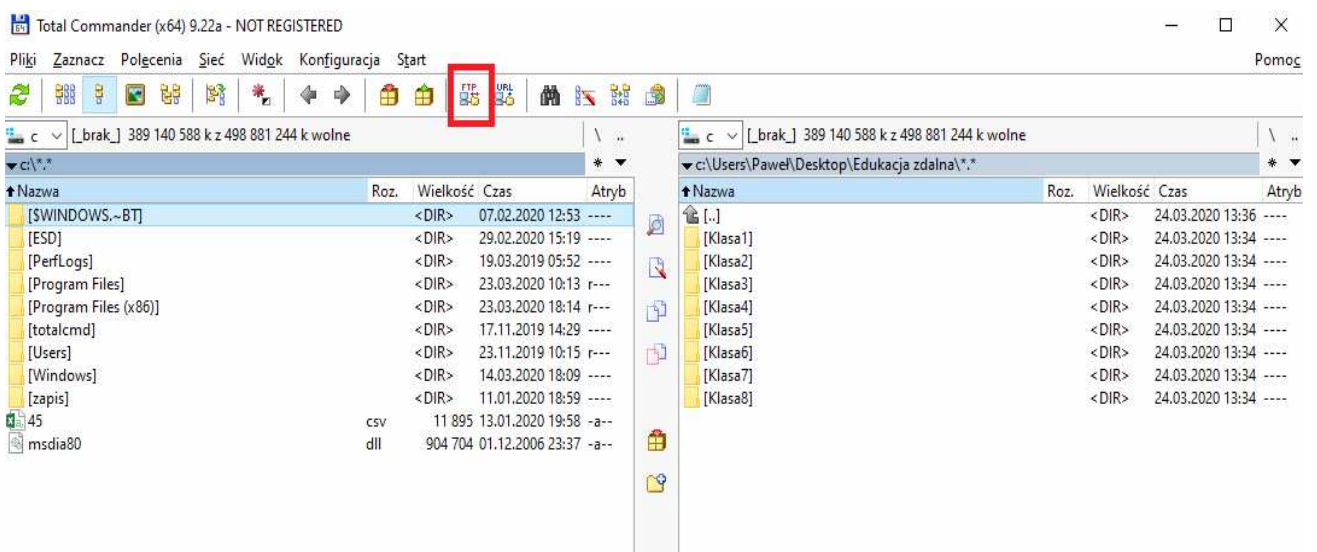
Total Commander (x64) 9.22a - NOT REGISTERED

Pliki Zaznacz Polecenia Sieć Widok Konfiguracja Start Pomoc

FTP URL

c [_brak_] 389 140 588 k z 498 881 244 k wolne \ ..

c:\*.* * ▼

| Nazwa | Roz. | Wielkość | Czas | Atryb |
|---|---|---|---|---|
| [$WINDOWS.~BT] | | <DIR> | 07.02.2020 12:53 | ---- |
| [ESD] | | <DIR> | 29.02.2020 15:19 | ---- |
| [PerfLogs] | | <DIR> | 19.03.2019 05:52 | ---- |
| [Program Files] | | <DIR> | 23.03.2020 10:13 | r--- |
| [Program Files (x86)] | | <DIR> | 23.03.2020 18:14 | r--- |
| [totalcmd] | | <DIR> | 17.11.2019 14:29 | ---- |
| [Users] | | <DIR> | 23.11.2019 10:15 | r--- |
| [Windows] | | <DIR> | 14.03.2020 18:09 | ---- |
| [zapis] | | <DIR> | 11.01.2020 18:59 | ---- |
| 45 | csv | 11 895 | 13.01.2020 19:58 | -a-- |
| msdia80 | dll | 904 704 | 01.12.2006 23:37 | -a-- |

c [_brak_] 389 140 588 k z 498 881 244 k wolne \ ..

c:\Users\Paweł\Desktop\Edukacja zdalna\*.* * ▼

| Nazwa | Roz. | Wielkość | Czas | Atryb |
|---|---|---|---|---|
| [..] | | <DIR> | 24.03.2020 13:36 | ---- |
| [Klasa1] | | <DIR> | 24.03.2020 13:34 | ---- |
| [Klasa2] | | <DIR> | 24.03.2020 13:34 | ---- |
| [Klasa3] | | <DIR> | 24.03.2020 13:34 | ---- |
| [Klasa4] | | <DIR> | 24.03.2020 13:34 | ---- |
| [Klasa5] | | <DIR> | 24.03.2020 13:34 | ---- |
| [Klasa6] | | <DIR> | 24.03.2020 13:34 | ---- |
| [Klasa7] | | <DIR> | 24.03.2020 13:34 | ---- |
| [Klasa8] | | <DIR> | 24.03.2020 13:34 | ---- |